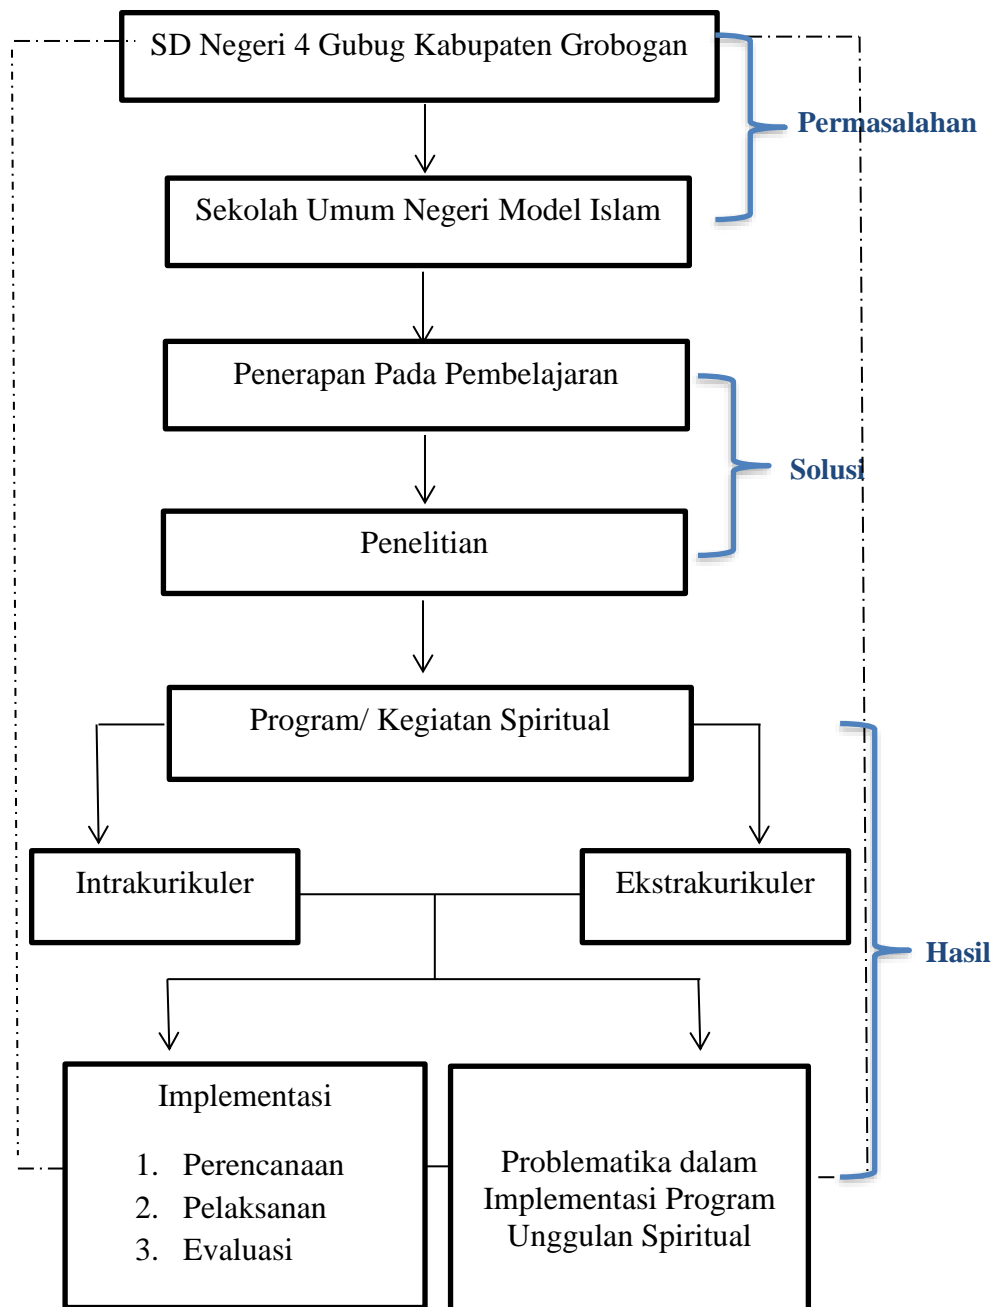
SD Negeri 4 Gubug Kabupaten Grobogan

Sekolah Umum Negeri Model Islam

Permasalahan

Penerapan Pada Pembelajaran

Penelitian

Solusi

Program/ Kegiatan Spiritual

Intrakurikuler

Ekstrakurikuler

Hasil

Implementasi

1. Perencanaan
2. Pelaksanan
3. Evaluasi

Problematika dalam Implementasi Program Unggulan Spiritual